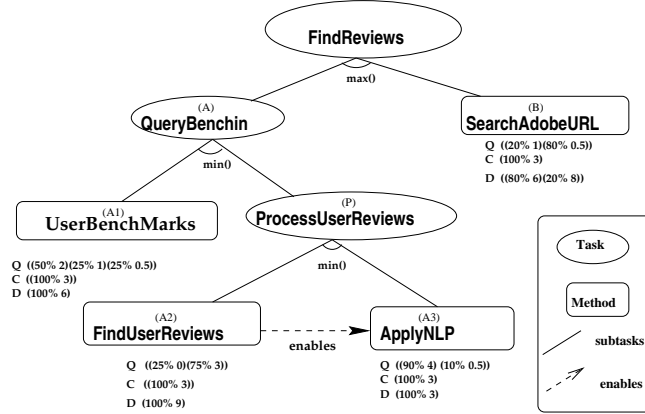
FindReviews

max()

(A)
QueryBenchin

(B)
SearchAdobeURL

Q ((20% 1)(80% 0.5))
C (100% 3)
D ((80% 6)(20% 8))

min()

(A1)
UserBenchMarks

(P)
ProcessUserReviews

Q ((50% 2)(25% 1)(25% 0.5))
C ((100% 3))
D (100% 6)

min()

(A2)
FindUserReviews

enables

(A3)
ApplyNLP

Q ((25% 0)(75% 3))
C ((100% 3))
D (100% 9)

Q ((90% 4) (10% 0.5))
C (100% 3
D (100% 3)

Task

Method

subtasks

enables